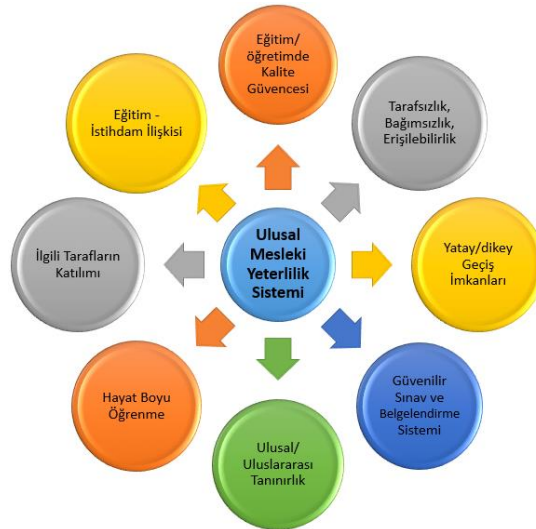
Ulusal Mesleki Yeterlilik Sistemi

Eğitim/ öğretimde Kalite Güvencesi

Tarafsızlık, Bağımsızlık, Erişilebilirlik

Yatay/dikey Geçiş İmkanları

Güvenilir Sınav ve Belgelendirme Sistemi

Ulusal/ Uluslararası Tanınırlık

Hayat Boyu Öğrenme

İlgili Tarafların Katılımı

Eğitim - İstihdam İlişkisi